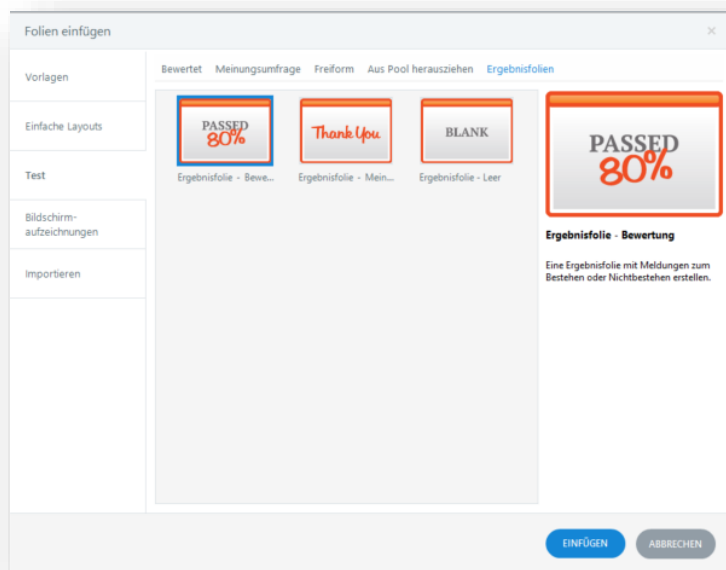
Folien einfügen

×

Vorlagen

Einfache Layouts

Test

Bildschirmaufzeichnungen

Importieren

Bewertet Meinungsumfrage Freiform Aus Pool herausziehen Ergebnisfolien

PASSED 80%

Ergebnisfolie - Bewe...

Thank You

Ergebnisfolie - Mein...

BLANK

Ergebnisfolie - Leer

PASSED 80%

Ergebnisfolie - Bewertung

Eine Ergebnisfolie mit Meldungen zum Bestehen oder Nichtbestehen erstellen.

EINFÜGEN

ABBRECHEN